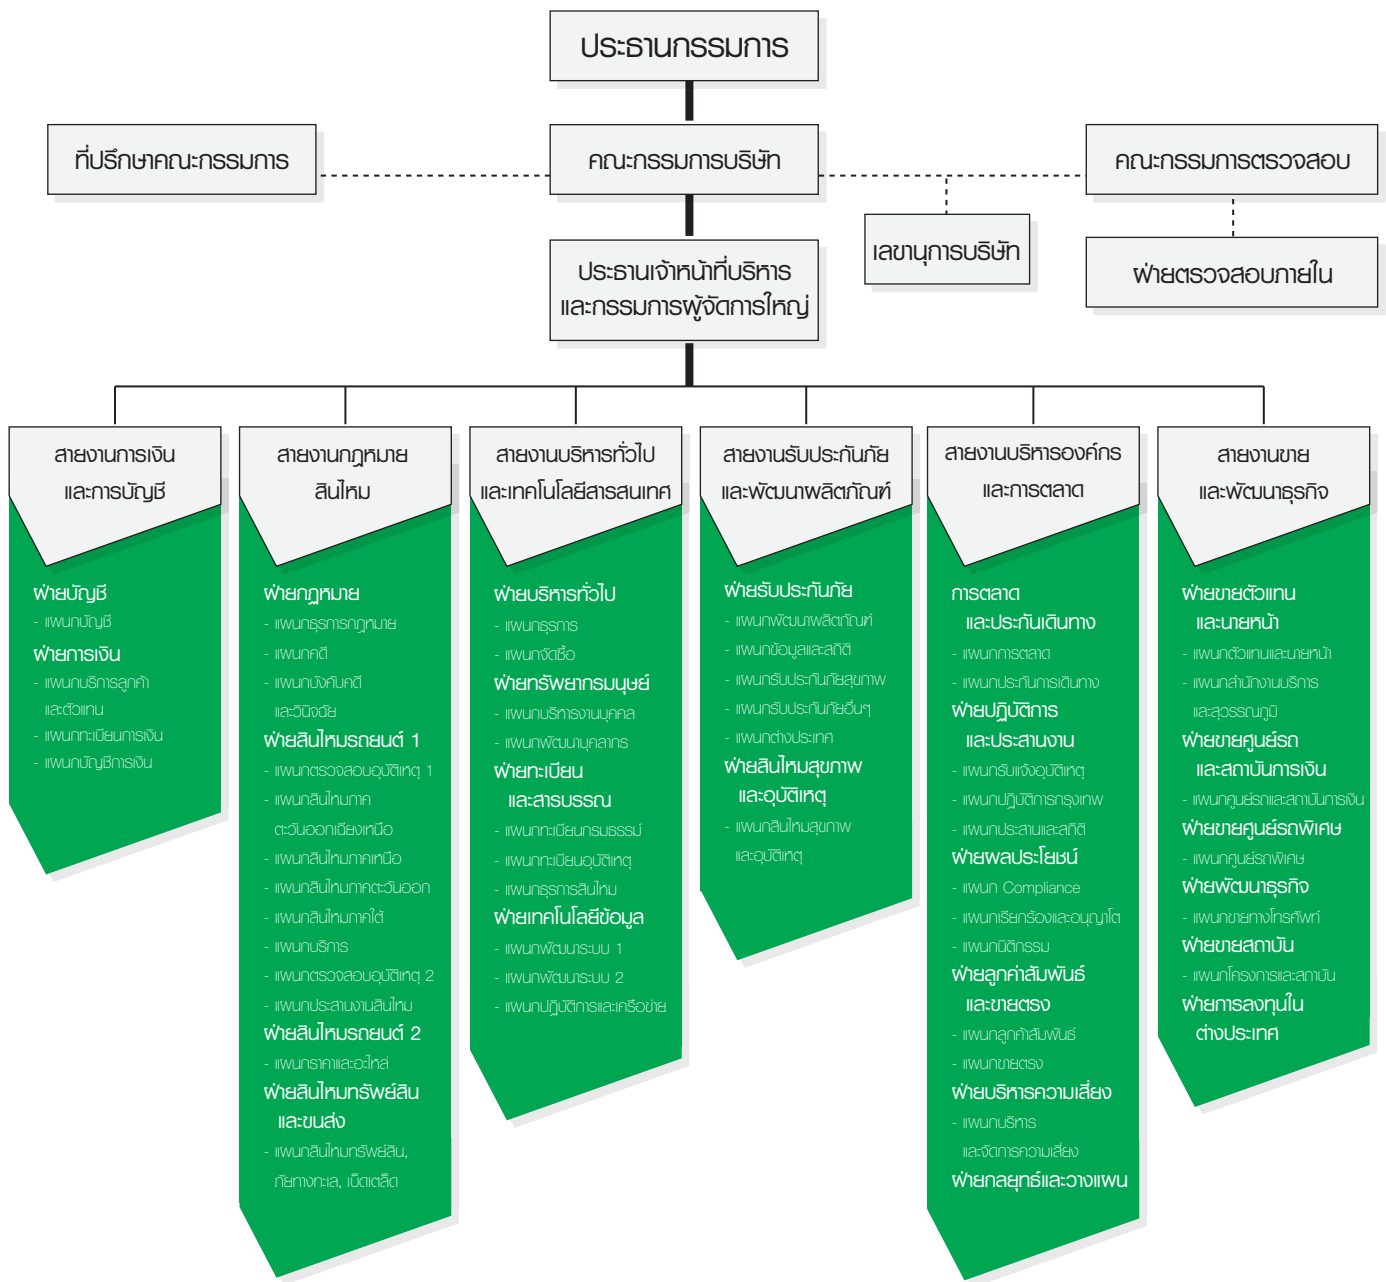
ประธานกรรมการ

ที่ปรึกษาคณะกรรมการ

คณะกรรมการบริษัท

คณะกรรมการตรวจสอบ

เลขานุการบริษัท

ฝ่ายตรวจสอบภายใน

ประธานเจ้าหน้าที่บริหาร และกรรมการผู้จัดการใหญ่

สายงานการเงิน และการบัญชี

ฝ่ายบัญชี
- แผนกบัญชี
ฝ่ายการเงิน
- แผนกบริการลูกค้า และตัวแทน
- แผนกทะเบียนการเงิน
- แผนกบัญชีการเงิน

สายงานกฎหมาย สินไหม

ฝ่ายกฎหมาย
- แผนกธุรการกฎหมาย
- แผนกคดี
- แผนกบังคับคดี และวินิจฉัย
ฝ่ายสินไหมรถยนต์ 1
- แผนกตรวจสอบอุบัติเหตุ 1
- แผนกสินไหมภาค ตะวันออกเฉียงเหนือ
- แผนกสินไหมภาคเหนือ
- แผนกสินไหมภาคตะวันออก
- แผนกสินไหมภาคใต้
- แผนกบริการ
- แผนกตรวจสอบอุบัติเหตุ 2
- แผนกประสานงานสินไหม
ฝ่ายสินไหมรถยนต์ 2
- แผนกราคาและอะไหล่
ฝ่ายสินไหมทรัพย์สิน และขนส่ง
- แผนกสินไหมทรัพย์สิน, ภัยทางทะเล, เบ็ดเตล็ด

สายงานบริหารทั่วไป และเทคโนโลยีสารสนเทศ

ฝ่ายบริหารทั่วไป
- แผนกธุรการ
- แผนกจัดซื้อ
ฝ่ายทรัพยากรมนุษย์
- แผนกบริหารงานบุคคล
- แผนกพัฒนาบุคลากร
ฝ่ายทะเบียน และสารบรรณ
- แผนกทะเบียนกรมธรรม์
- แผนกทะเบียนอุบัติเหตุ
- แผนกธุรการสินไหม
ฝ่ายเทคโนโลยีข้อมูล
- แผนกพัฒนาระบบ 1
- แผนกพัฒนาระบบ 2
- แผนกปฏิบัติการและเครือข่าย

สายงานรับประกันภัย และพัฒนาผลิตภัณฑ์

ฝ่ายรับประกันภัย
- แผนกพัฒนาผลิตภัณฑ์
- แผนกข้อมูลและสถิติ
- แผนกรับประกันภัยสุขภาพ
- แผนกรับประกันภัยอื่นๆ
- แผนกต่างประเทศ
ฝ่ายสินไหมสุขภาพ และอุบัติเหตุ
- แผนกสินไหมสุขภาพ และอุบัติเหตุ

สายงานบริหารองค์กร และการตลาด

การตลาด และประกันเดินทาง
- แผนกการตลาด
- แผนกประกันการเดินทาง
ฝ่ายปฏิบัติการ และประสานงาน
- แผนกรับแจ้งอุบัติเหตุ
- แผนกปฏิบัติการกรุงเทพ
- แผนกประสานและสถิติ
ฝ่ายผลประโยชน์
- แผนก Compliance
- แผนกเรียกร้องและอนุญาโต
- แผนกนิติกรรม
ฝ่ายลูกค้าสัมพันธ์ และขายตรง
- แผนกลูกค้าสัมพันธ์
- แผนกขายตรง
ฝ่ายบริหารความเสี่ยง
- แผนกบริการ และจัดการความเสี่ยง
ฝ่ายกลยุทธ์และวางแผน

สายงานขาย และพัฒนาธุรกิจ

ฝ่ายขายตัวแทน และนายหน้า
- แผนกตัวแทนและนายหน้า
- แผนกสำนักงานบริการ และสุวรรณภูมิ
ฝ่ายขายศูนย์รถ และสถาบันการเงิน
- แผนกศูนย์รถและสถาบันการเงิน
ฝ่ายขายศูนย์รถพิเศษ
- แผนกศูนย์รถพิเศษ
ฝ่ายพัฒนาธุรกิจ
- แผนกขายทางโทรศัพท์
ฝ่ายขายสถาบัน
- แผนกโครงการและสถาบัน
ฝ่ายการลงทุนใน ต่างประเทศ